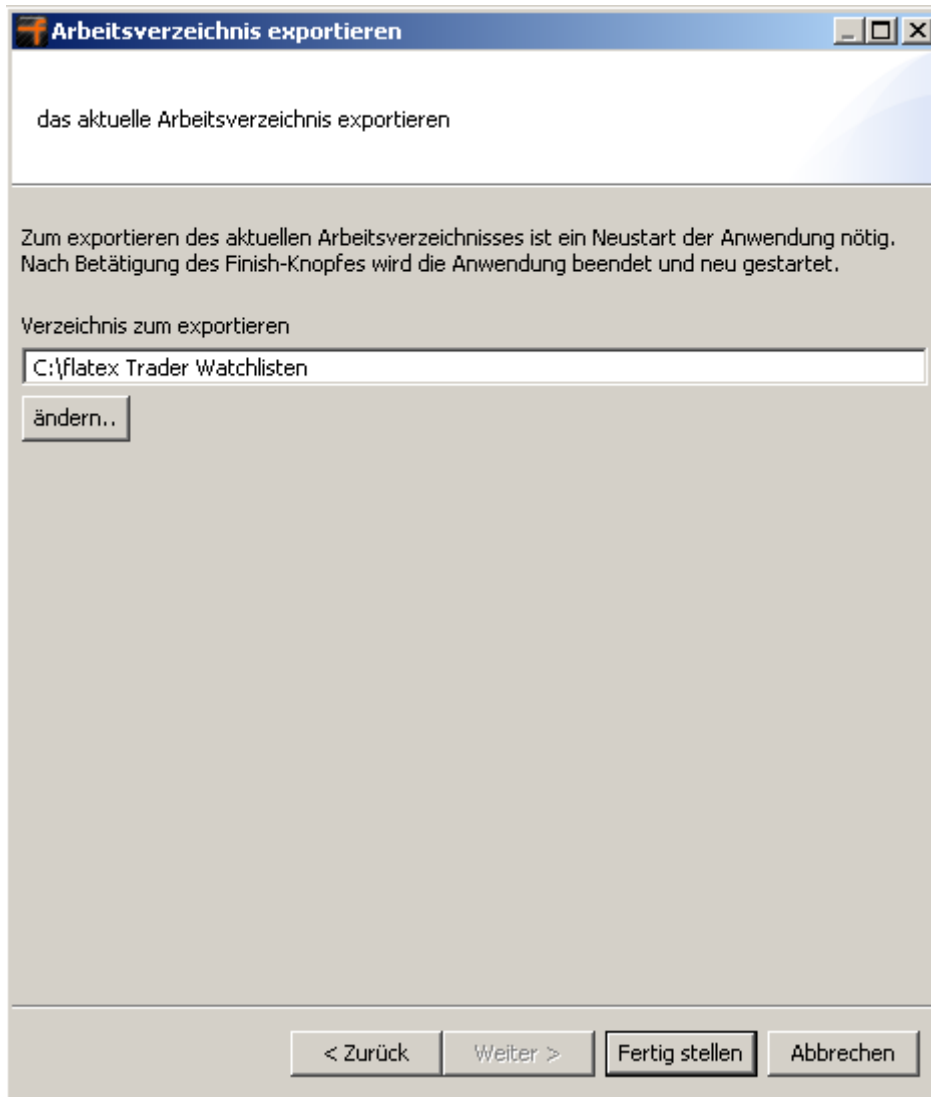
Arbeitsverzeichnis exportieren

das aktuelle Arbeitsverzeichnis exportieren

Zum exportieren des aktuellen Arbeitsverzeichnisses ist ein Neustart der Anwendung nötig. Nach Betätigung des Finish-Knopfes wird die Anwendung beendet und neu gestartet.

Verzeichnis zum exportieren

C:\flatex Trader Watchlisten

ändern..

< Zurück
Weiter >
Fertig stellen
Abbrechen